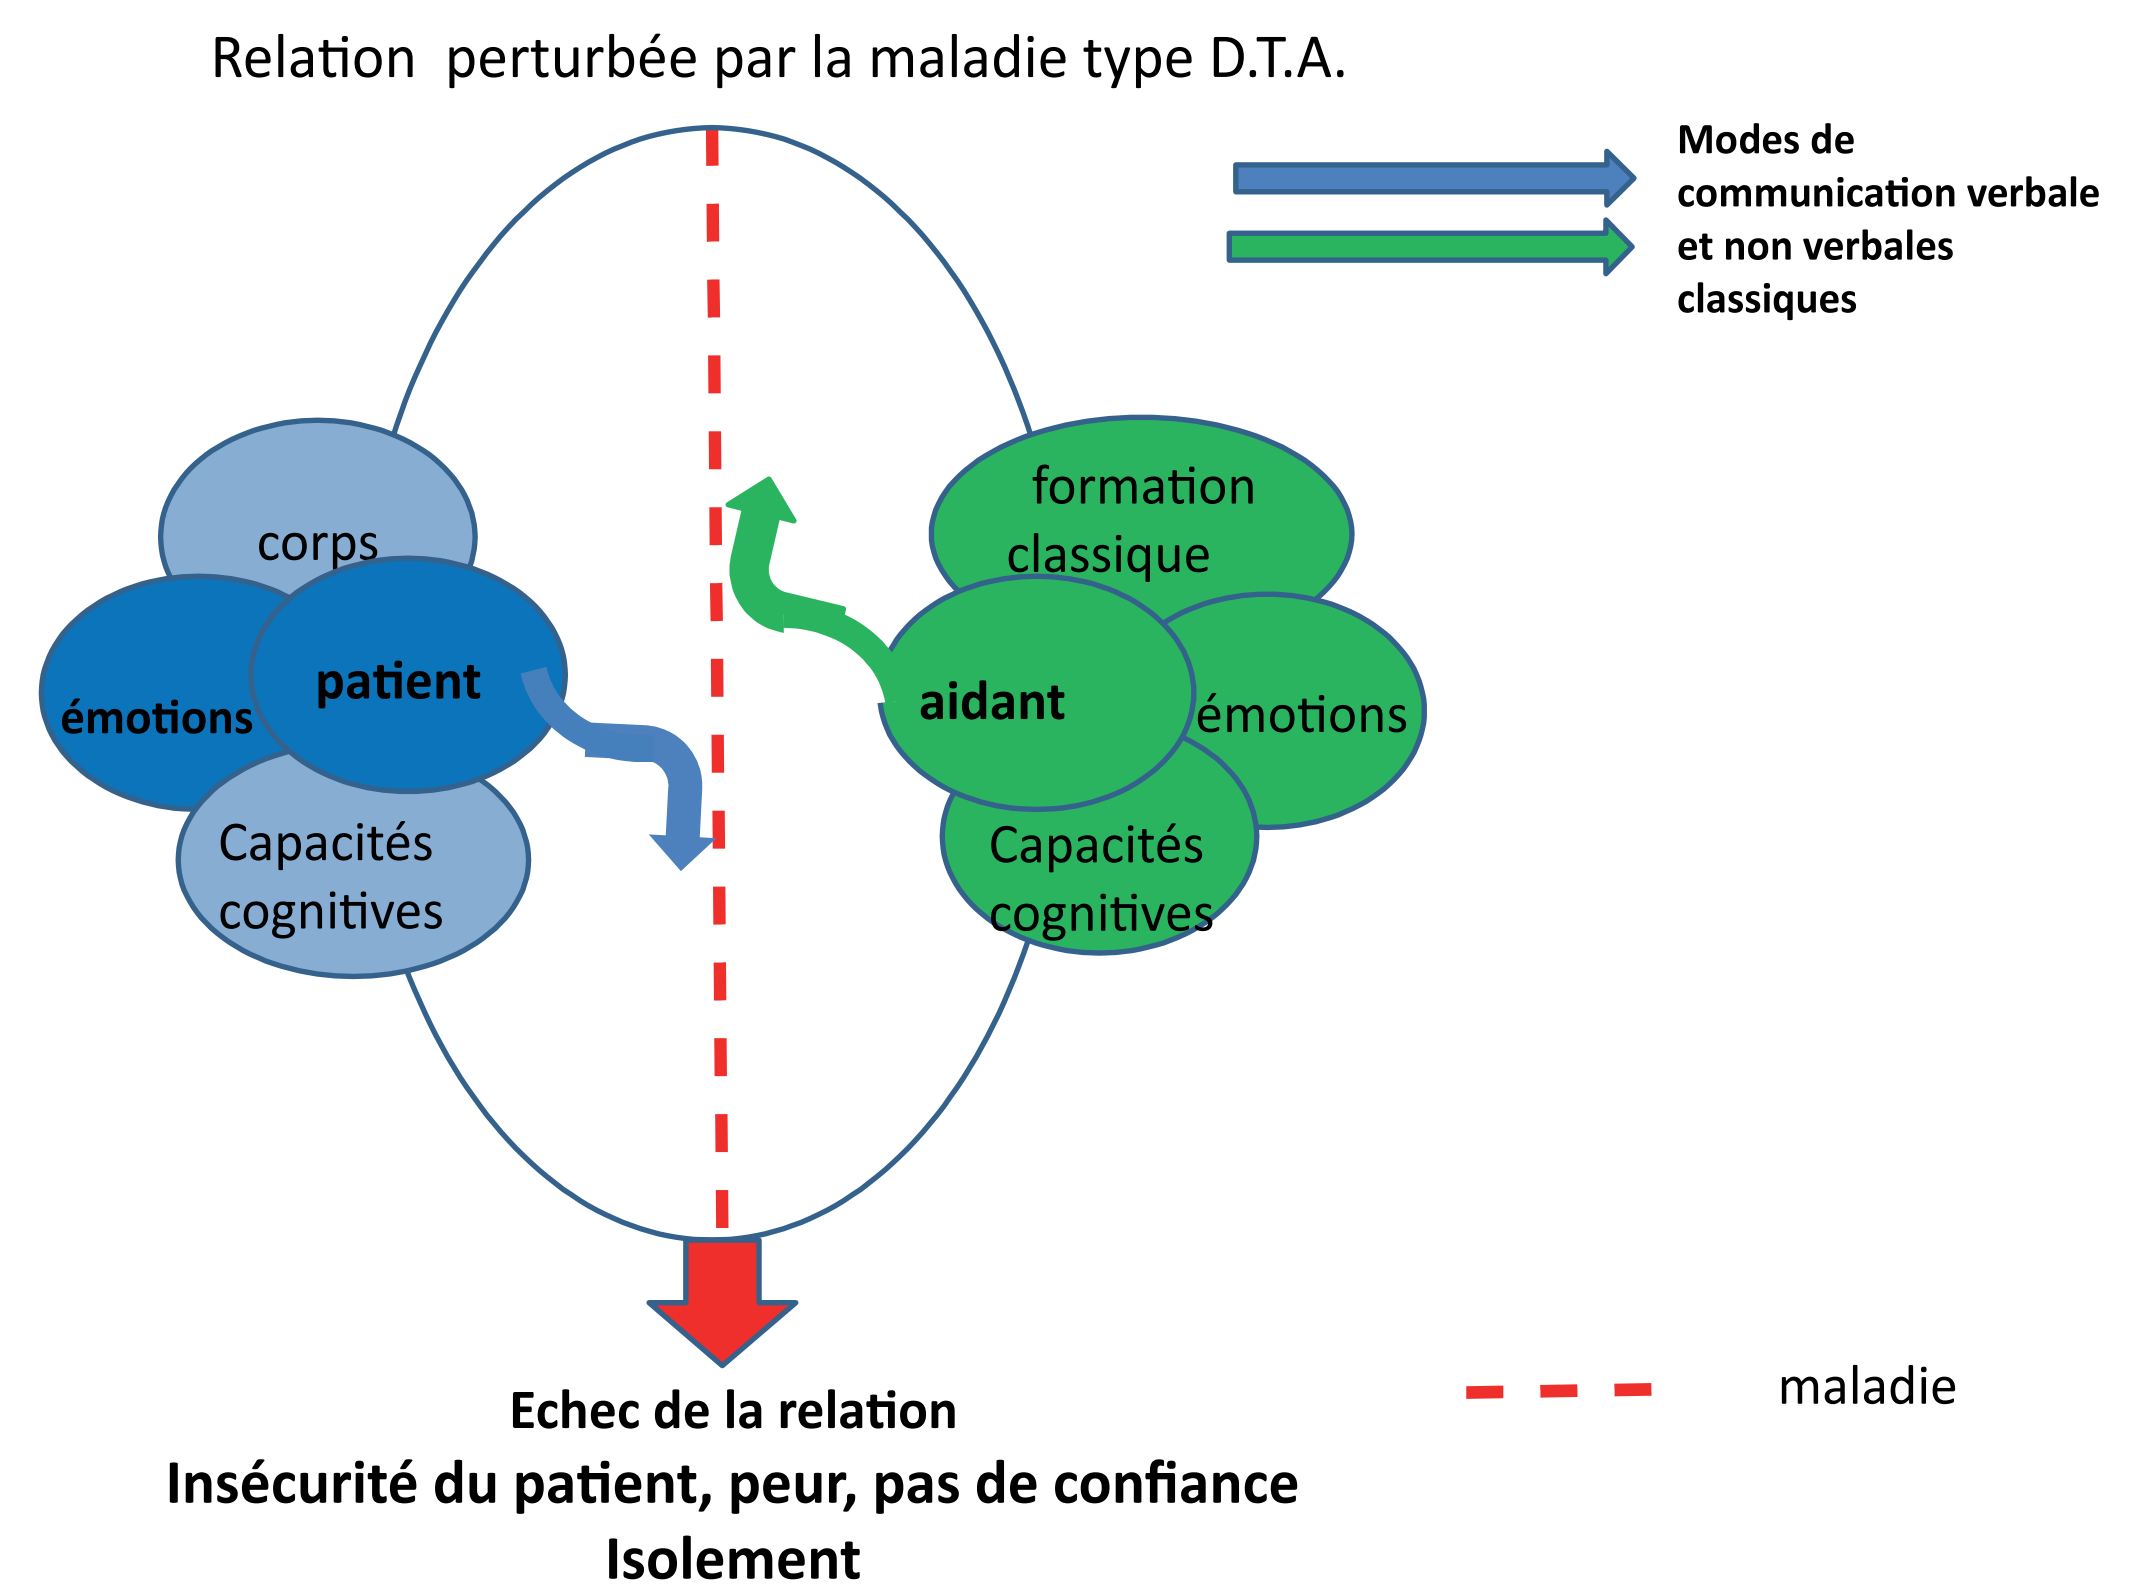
Relation perturbée par la maladie type D.T.A.

Modes de communication verbale et non verbales classiques

corps

émotions

patient

Capacités cognitives

formation classique

aidant

émotions

Capacités cognitives

maladie

Echec de la relation

Insécurité du patient, peur, pas de confiance

Isolement